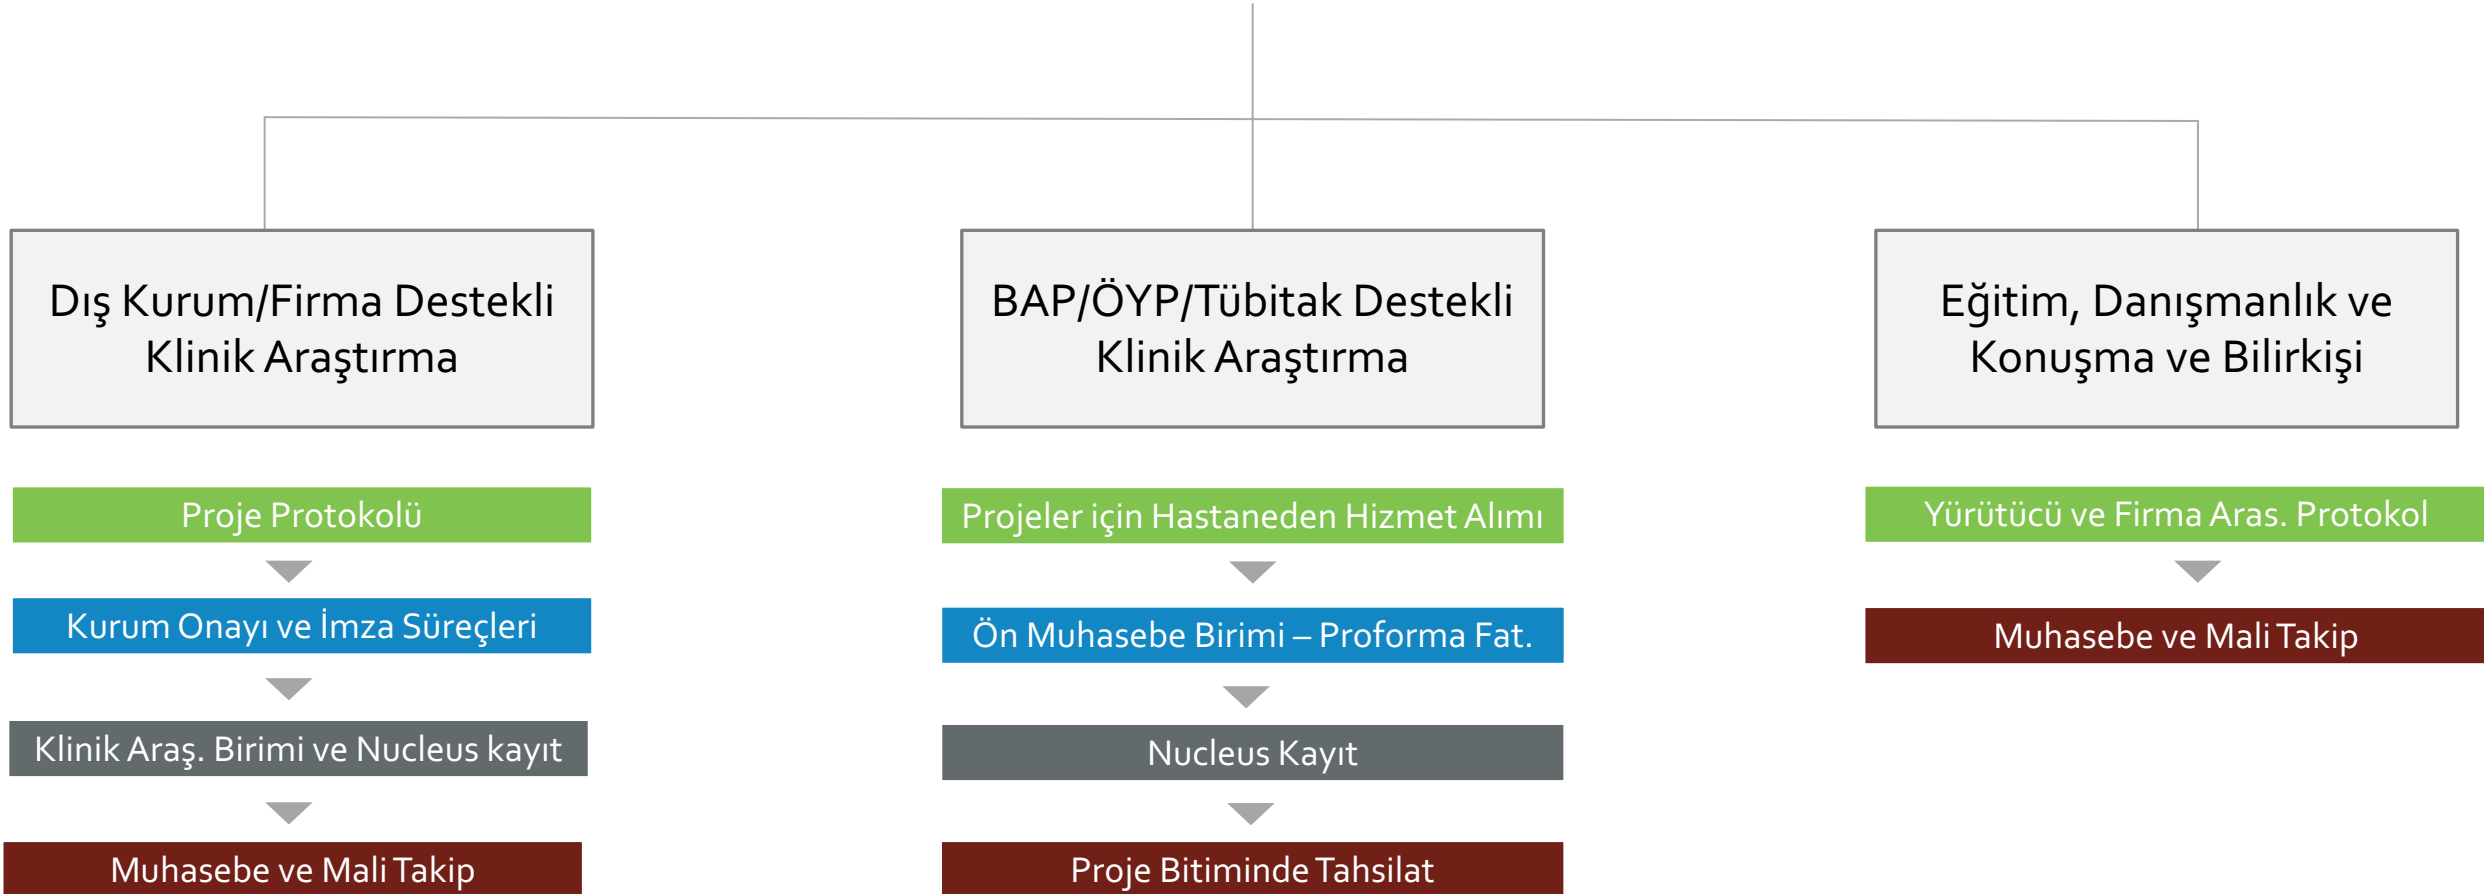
Dış Kurum/Firma Destekli Klinik Araştırma

Proje Protokolü

Kurum Onayı ve İmza Süreçleri

Klinik Araş. Birimi ve Nucleus kayıt

Muhasebe ve Mali Takip

BAP/ÖYP/Tübitak Destekli Klinik Araştırma

Projeler için Hastaneden Hizmet Alımı

Ön Muhasebe Birimi – Proforma Fat.

Nucleus Kayıt

Proje Bitiminde Tahsilat

Eğitim, Danışmanlık ve Konuşma ve Bilirkişi

Yürütücü ve Firma Aras. Protokol

Muhasebe ve Mali Takip